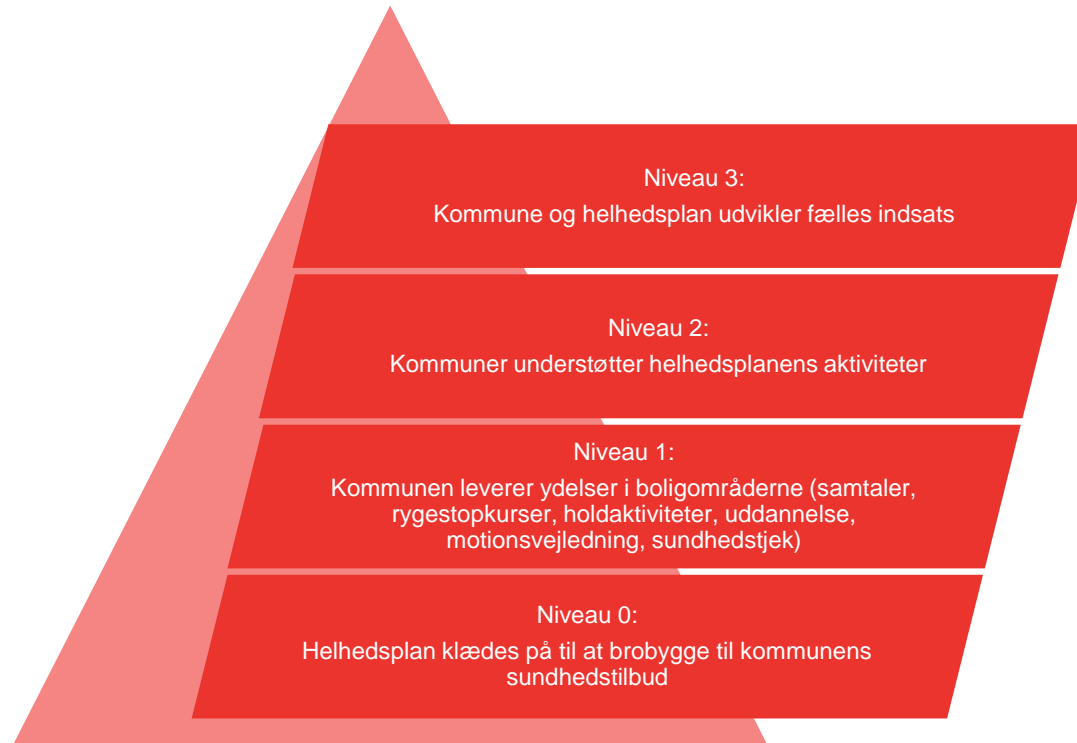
Niveau 3:
Kommune og helhedsplan udvikler fælles indsats

Niveau 2:
Kommuner understøtter helhedsplanens aktiviteter

Niveau 1:
Kommunen leverer ydelser i boligområderne (samtaler, rygestopkurser, holdaktiviteter, uddannelse, motionsvejledning, sundhedstjek)

Niveau 0:
Helhedsplan klædes på til at brobygge til kommunens sundhedstilbud